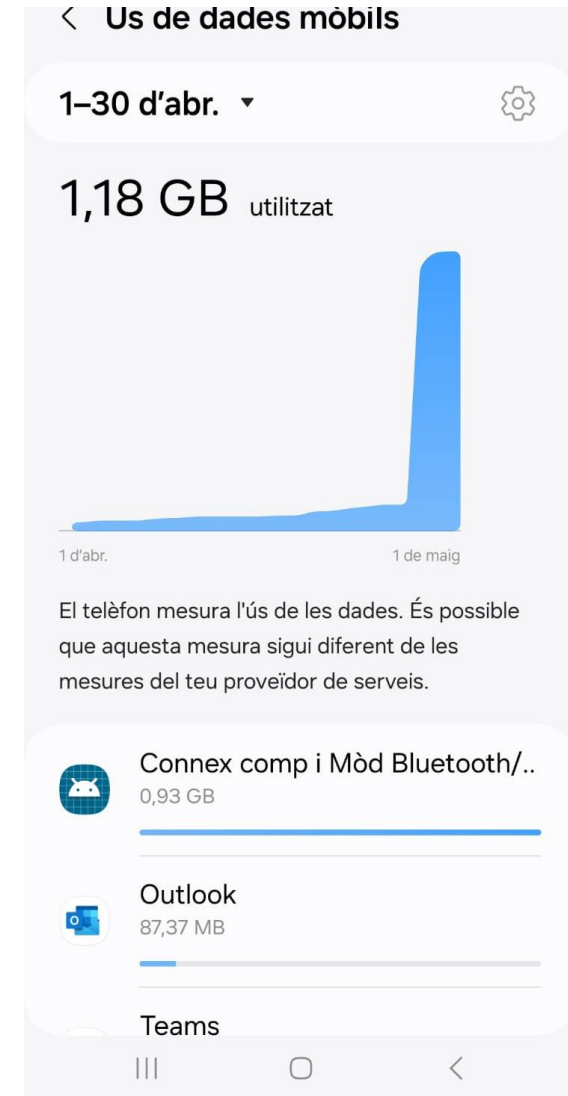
Us de dades mòbils

1–30 d'abr.

1,18 GB utilitzat

1 d'abr.
1 de maig

El telèfon mesura l'ús de les dades. És possible que aquesta mesura sigui diferent de les mesures del teu proveïdor de serveis.

Connex comp i Mòd Bluetooth/..
0,93 GB

Outlook
87,37 MB

Teams